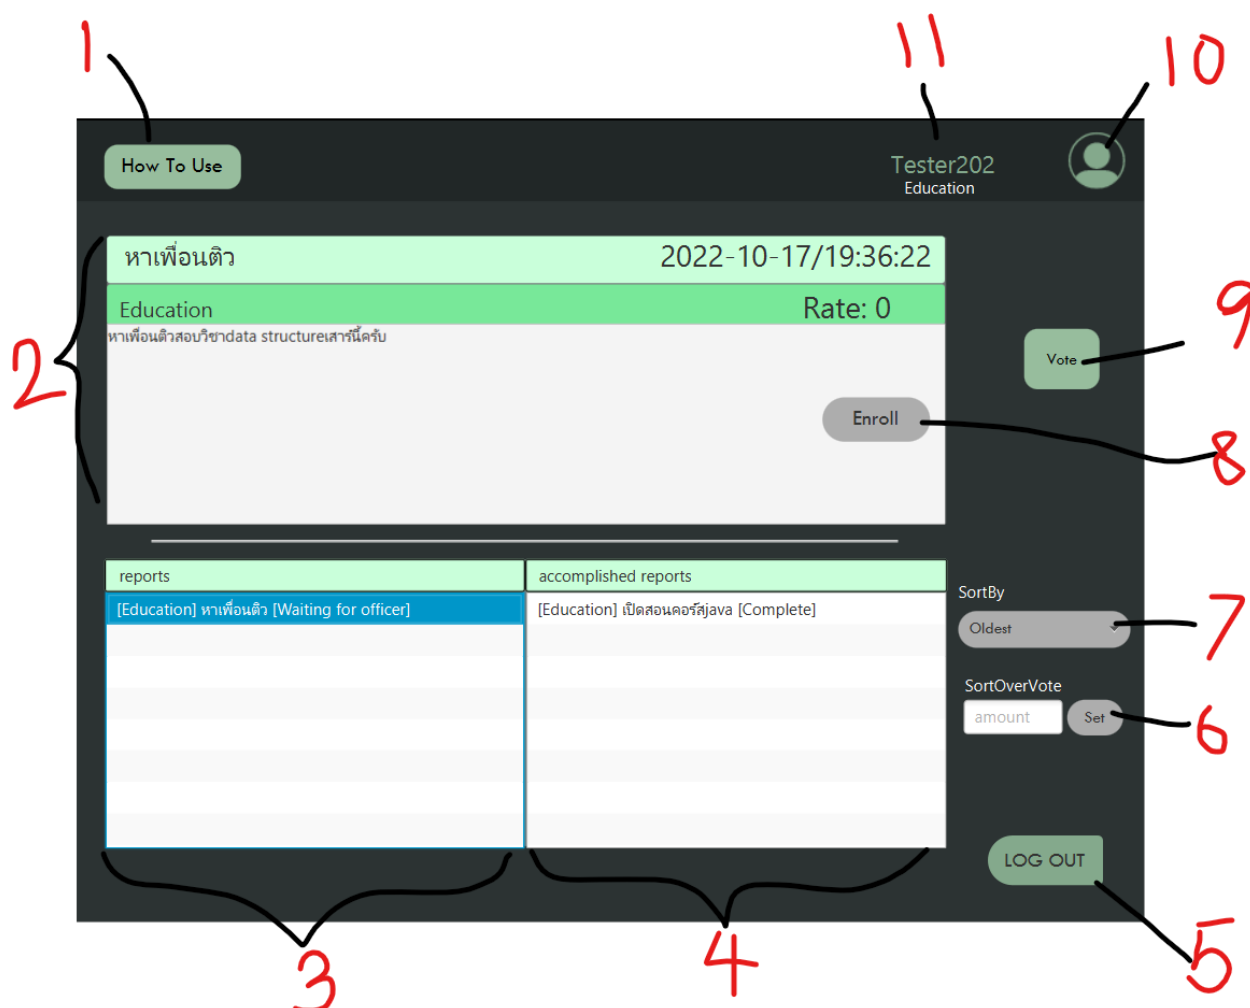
1
11
10
How To Use
Tester202
Education
หาเพื่อนติว
2022-10-17/19:36:22
Education
Rate: 0
หาเพื่อนติวสอบวิชาdata structureเสาร์นี้ครับ
2
9
Vote
Enroll
8
reports
accomplished reports
[Education] หาเพื่อนติว [Waiting for officer]
[Education] เปิดสอนคอร์สjava [Complete]
SortBy
Oldest
7
SortOverVote
amount
Set
6
LOG OUT
5
3
4